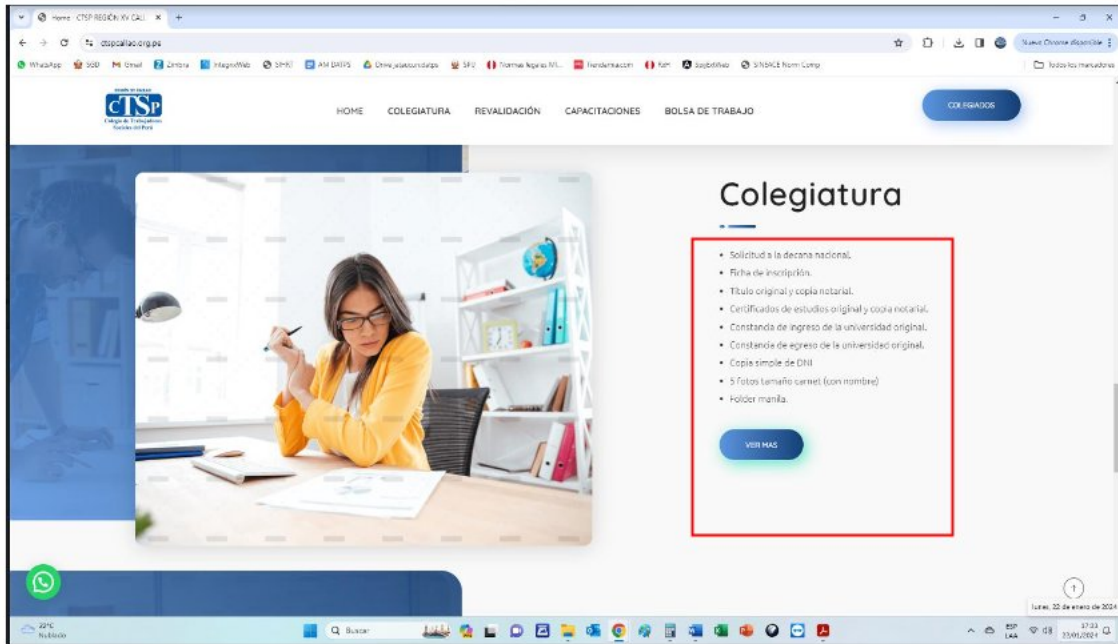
Home · CTSP REGIÓN XV CALL ×
ctspcallao.org.pe
Nueva Chrome disponible
WhatsApp SSD Gmail Zimbra IntegraWeb SIAF AM DATPS Diario_estatuto_datps SFU Normas legales IVI... Tiendanica.com RxH Easybiblio SINSAICE Norm Comp
Todos los marcadores

CTSP
Colegio de Trabajadores Sociales del Perú

HOME COLEGIATURA REVALIDACIÓN CAPACITACIONES BOLSA DE TRABAJO
COLEGIADOS

Colegiatura

• Solicitud a la decana nacional.
• Ficha de inscripción.
• Título original y copia notarial.
• Certificados de estudios original y copia notarial.
• Constancia de ingreso de la universidad original.
• Constancia de egreso de la universidad original.
• Copia simple de DNI
• 5 fotos tamaño carnet (con nombre)
• Folder manila.

VER MAS

lunes, 22 de enero de 2024
23°C Nublado
Buscar
ESP LAA
17:33 22/01/2024